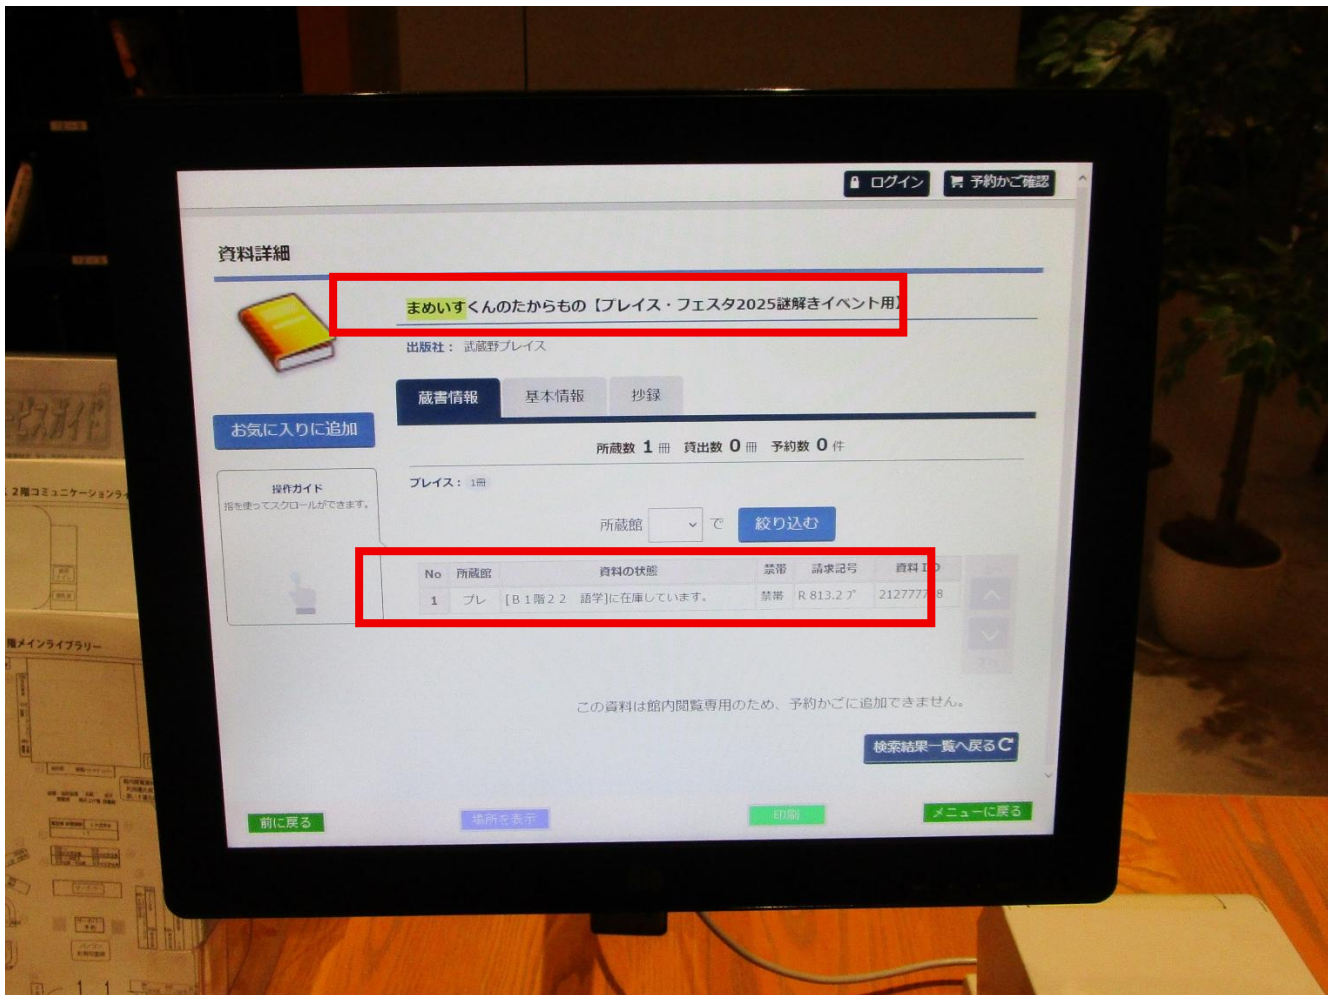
ログイン　予約かご確認

資料詳細

まめいすくんのたからもの【プレイス・フェスタ2025謎解きイベント用】

出版社：武蔵野プレイス

お気に入りに追加

蔵書情報　基本情報　抄録

所蔵数 1 冊　貸出数 0 冊　予約数 0 件

操作ガイド
指を使ってスクロールができます。

プレイス：1冊

所蔵館 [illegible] で 絞り込む

| No | 所蔵館 | 資料の状態 | 禁帯 | 請求記号 | 資料ID |
|---|---|---|---|---|---|
| 1 | プレ | [B1階22 語学]に在庫しています。 | 禁帯 | R 813.2 ア | 212777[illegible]8 |

この資料は館内閲覧専用のため、予約かごに追加できません。

検索結果一覧へ戻る

前に戻る　場所を表示　印刷　メニューに戻る

2階コミュニケーションラ
階メインライブラリー